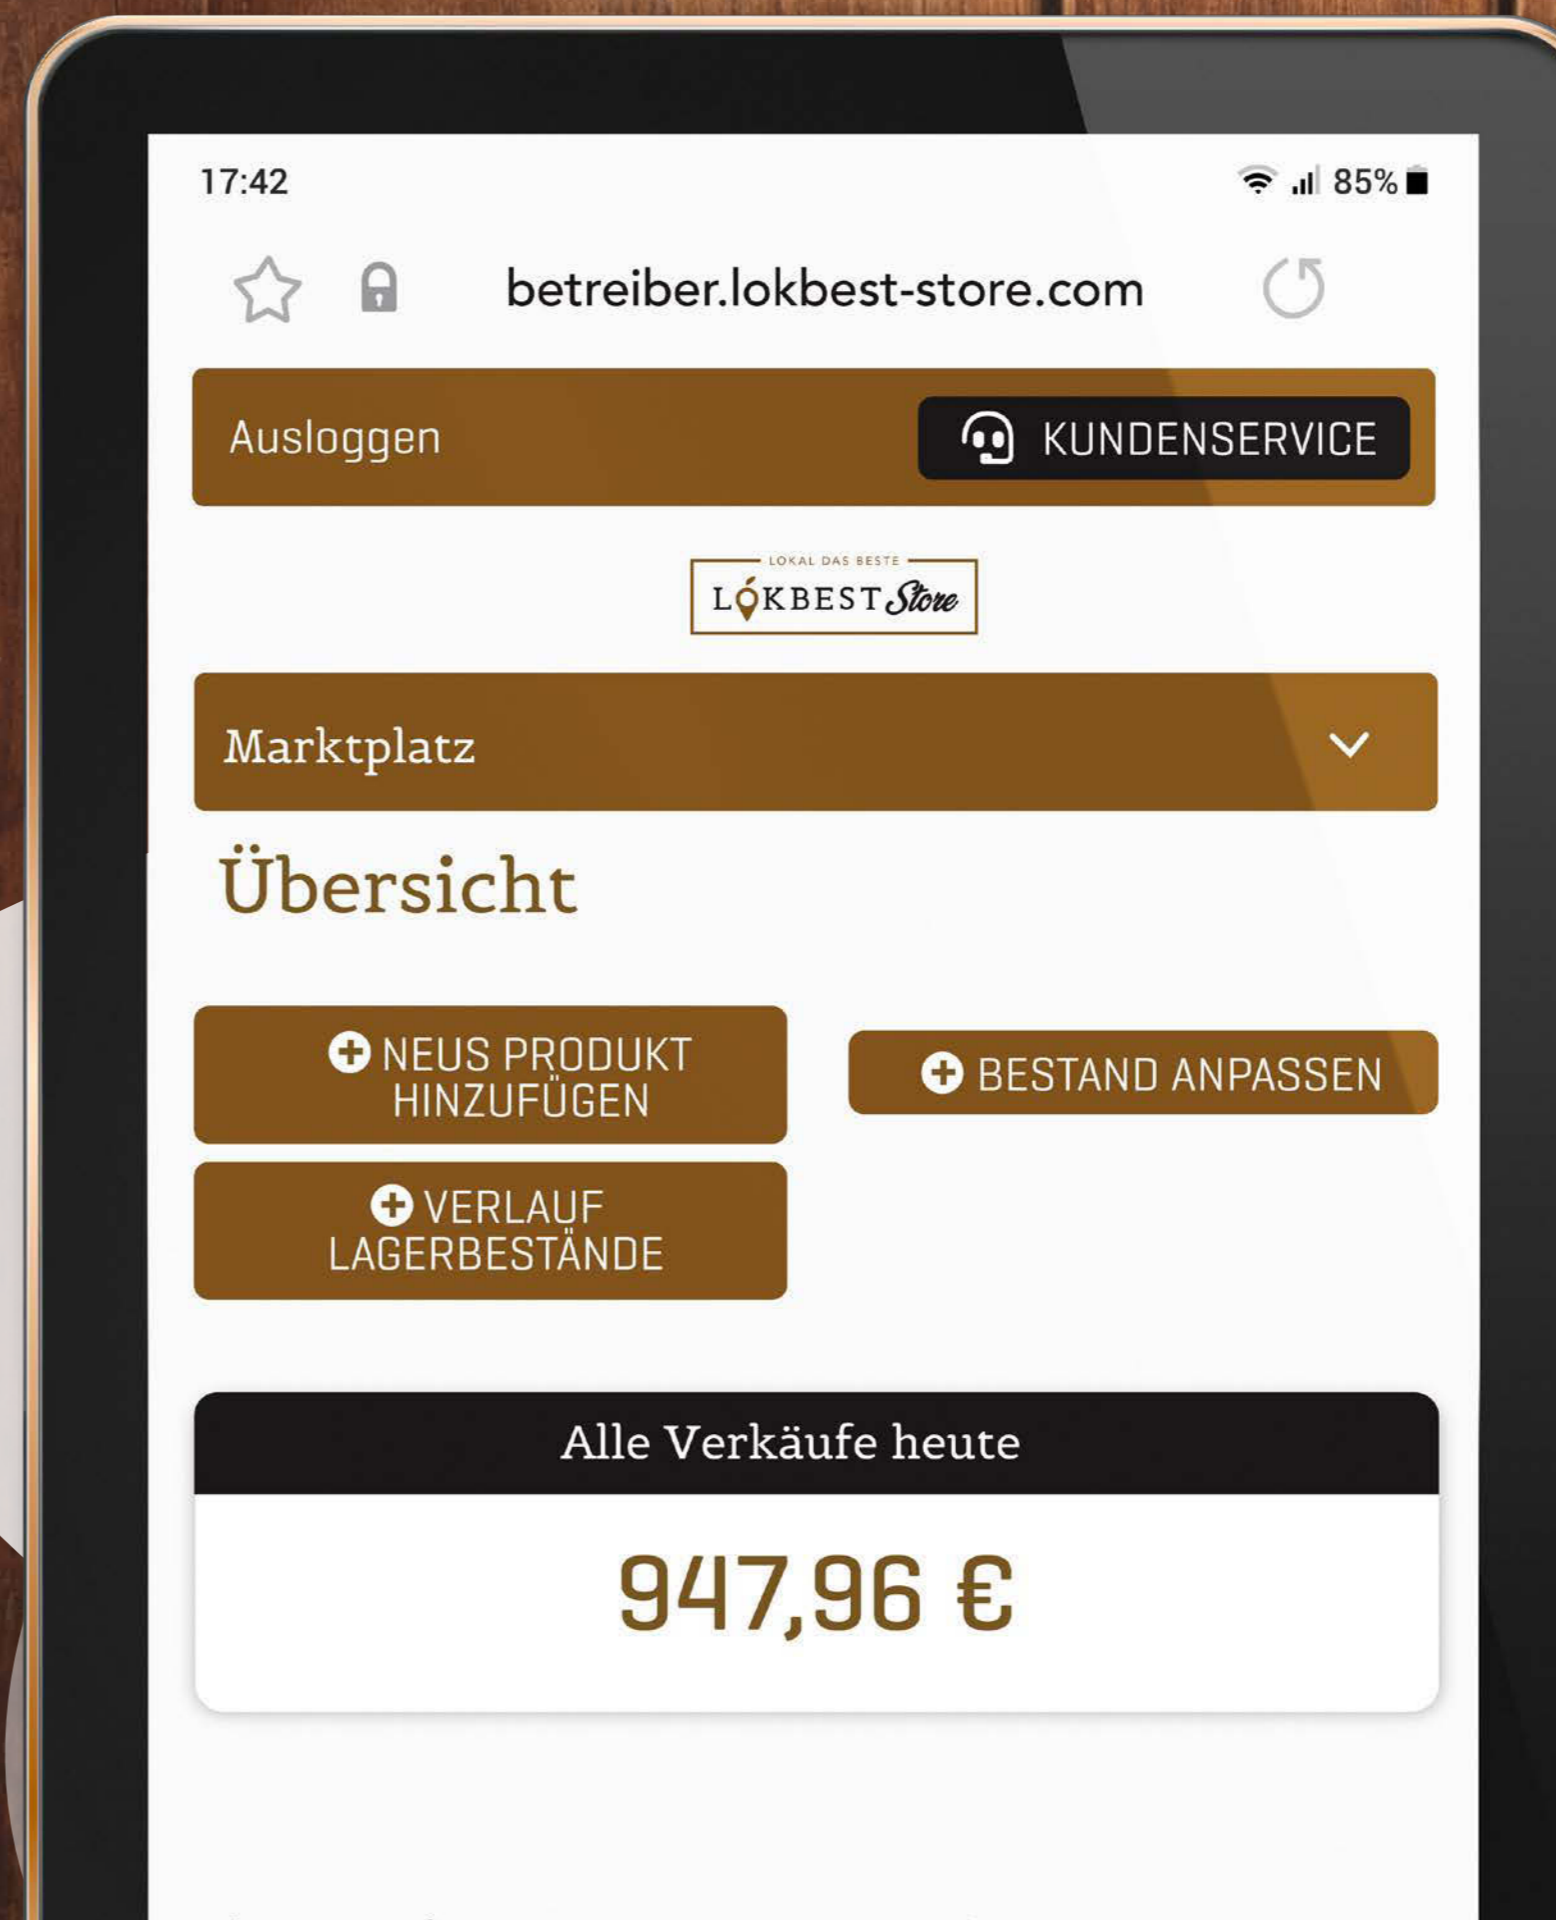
17:42

85%

betreiber.lokbest-store.com

Ausloggen

KUNDENSERVICE

LOKAL DAS BESTE

LOKBEST Store

Marktplatz

Übersicht

NEUS PRODUKT HINZUFÜGEN

BESTAND ANPASSEN

VERLAUF LAGERBESTÄNDE

Alle Verkäufe heute

947,96 €